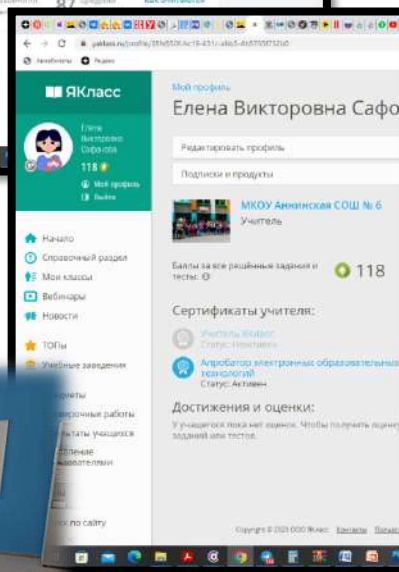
yaklass.ru/profile/

Сервисы Яндекс

ЯКласс

Елена Викторовна Сафонова

118

Мой профиль

Выйти

Начало

Справочный раздел

Мои классы

Вебинары

Новости

ТОПы

Учебные заведения

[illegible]очные работы

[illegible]льтаты учащихся

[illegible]

по сайту

Мой профиль

Елена Викторовна Сафо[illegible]

Редактировать профиль

Подписки и продукты

МКОУ Аннинская СОШ № 6

Учитель

Баллы за все решённые задания и тесты:

118

Сертификаты учителя:

Учитель ЯКласс

Статус: Неактивен

Апробатор электронных образовательных технологий

Статус: Активен

Достижения и оценки:

У учащегося пока нет оценок. Чтобы получить оценку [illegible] заданий или тестов.

Copyright © 2021 ООО ЯКласс Контакты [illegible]